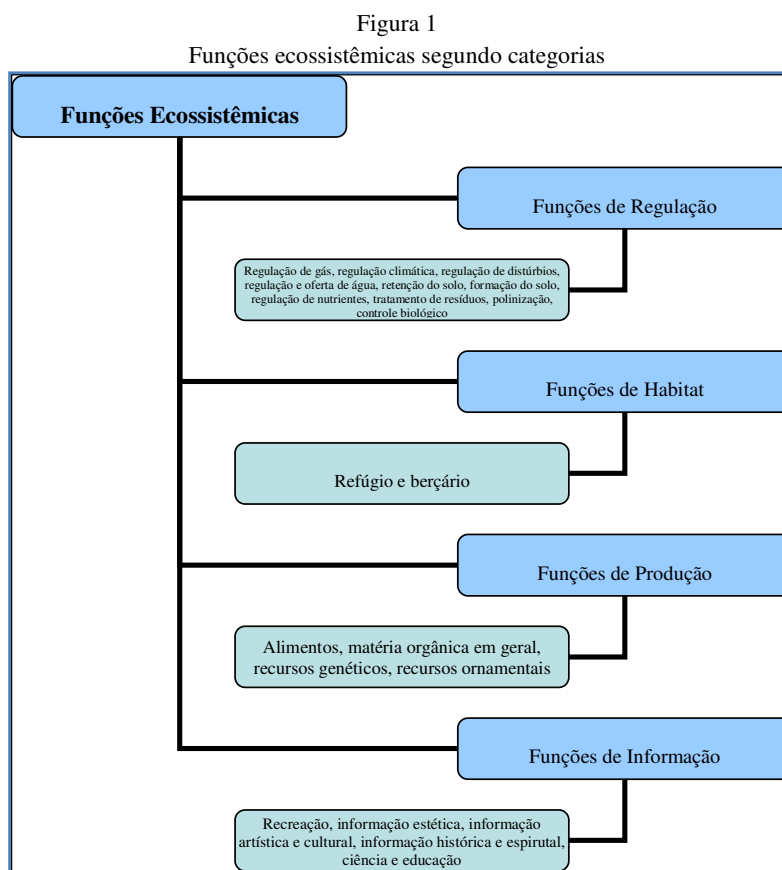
Figura 1
Funções ecossistêmicas segundo categorias

Funções Ecossistêmicas

Funções de Regulação

Regulação de gás, regulação climática, regulação de distúrbios, regulação e oferta de água, retenção do solo, formação do solo, regulação de nutrientes, tratamento de resíduos, polinização, controle biológico

Funções de Habitat

Refúgio e berçário

Funções de Produção

Alimentos, matéria orgânica em geral, recursos genéticos, recursos ornamentais

Funções de Informação

Recreação, informação estética, informação artística e cultural, informação histórica e espirutal, ciência e educação